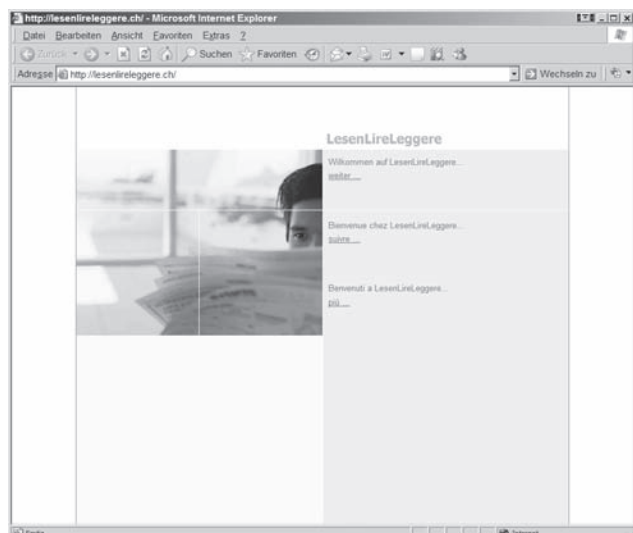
http://lesenlireleggere.ch/ - Microsoft Internet Explorer

Datei Bearbeiten Ansicht Favoriten Extras ?

Zurück Suchen Favoriten

Adresse http://lesenlireleggere.ch/ Wechseln zu

LesenLireLeggere

Willkommen auf LesenLireLeggere...
weiter.....

Bienvenue chez LesenLireLeggere...
suite.....

Benvenuti a LesenLireLeggere...
più.....

Fertig Internet